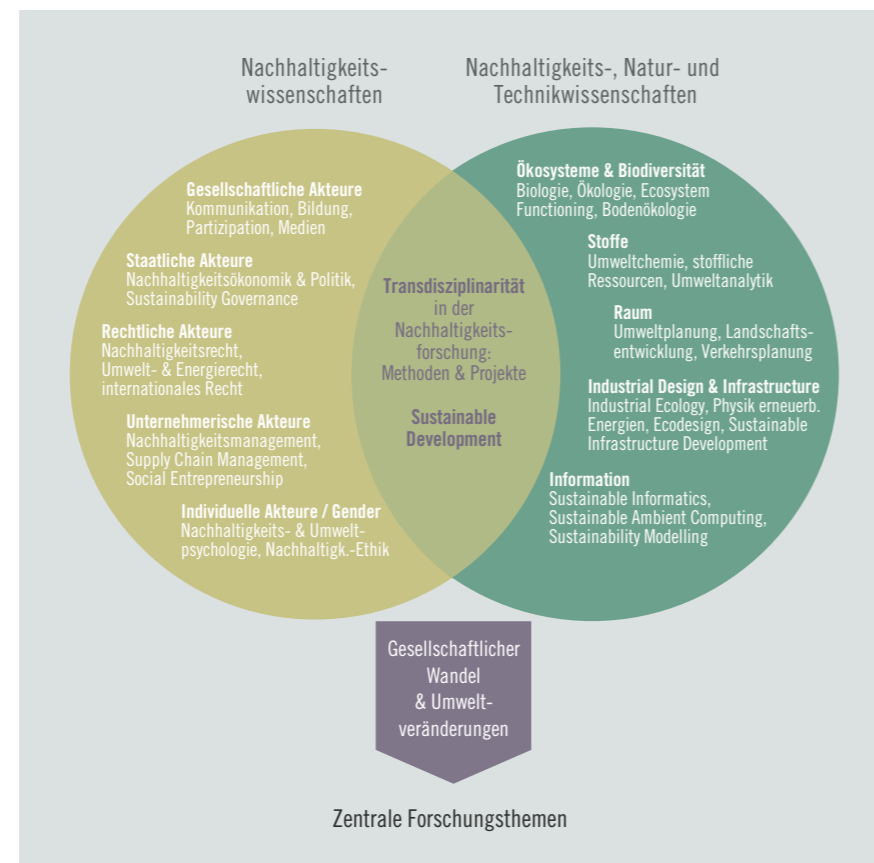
Nachhaltigkeitswissenschaften

Nachhaltigkeits-, Natur- und Technikwissenschaften

Gesellschaftliche Akteure
Kommunikation, Bildung, Partizipation, Medien

Staatliche Akteure
Nachhaltigkeitsökonomik & Politik, Sustainability Governance

Rechtliche Akteure
Nachhaltigkeitsrecht, Umwelt- & Energierecht, internationales Recht

Unternehmerische Akteure
Nachhaltigkeitsmanagement, Supply Chain Management, Social Entrepreneurship

Individuelle Akteure / Gender
Nachhaltigkeits- & Umweltpsychologie, Nachhaltigk.-Ethik

Transdisziplinarität in der Nachhaltigkeitsforschung: Methoden & Projekte

Sustainable Development

Ökosysteme & Biodiversität
Biologie, Ökologie, Ecosystem Functioning, Bodenökologie

Stoffe
Umweltchemie, stoffliche Ressourcen, Umweltanalytik

Raum
Umweltplanung, Landschaftsentwicklung, Verkehrsplanung

Industrial Design & Infrastructure
Industrial Ecology, Physik erneuerb. Energien, Ecodesign, Sustainable Infrastructure Development

Information
Sustainable Informatics, Sustainable Ambient Computing, Sustainability Modelling

Gesellschaftlicher Wandel & Umweltveränderungen

Zentrale Forschungsthemen